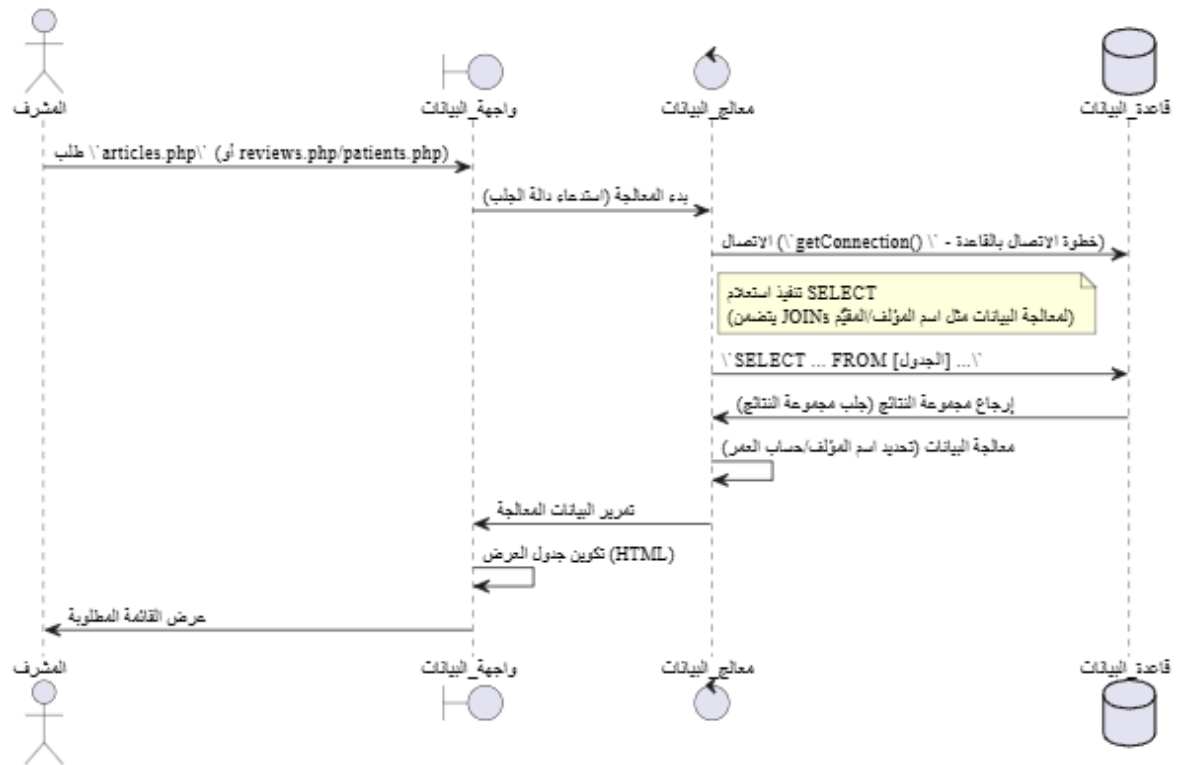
المشرف
واجهة_البيانات
معالج_البيانات
قاعدة_البيانات

طلب \`articles.php\` (أو reviews.php/patients.php)

بدء المعالجة (استدعاء دالة الجلب)

الاتصال (\`getConnection()\` - خطوة الاتصال بالقاعدة)

تنفيذ استعلام SELECT
(يتضمن JOINs لمعالجة البيانات مثل اسم المؤلف/المقيّم)

\`SELECT ... FROM [الجدول] ...\`

إرجاع مجموعة النتائج (جلب مجموعة النتائج)

معالجة البيانات (تحديد اسم المؤلف/حساب العمر)

تمرير البيانات المعالجة

تكوين جدول العرض (HTML)

عرض القائمة المطلوبة

المشرف
واجهة_البيانات
معالج_البيانات
قاعدة_البيانات